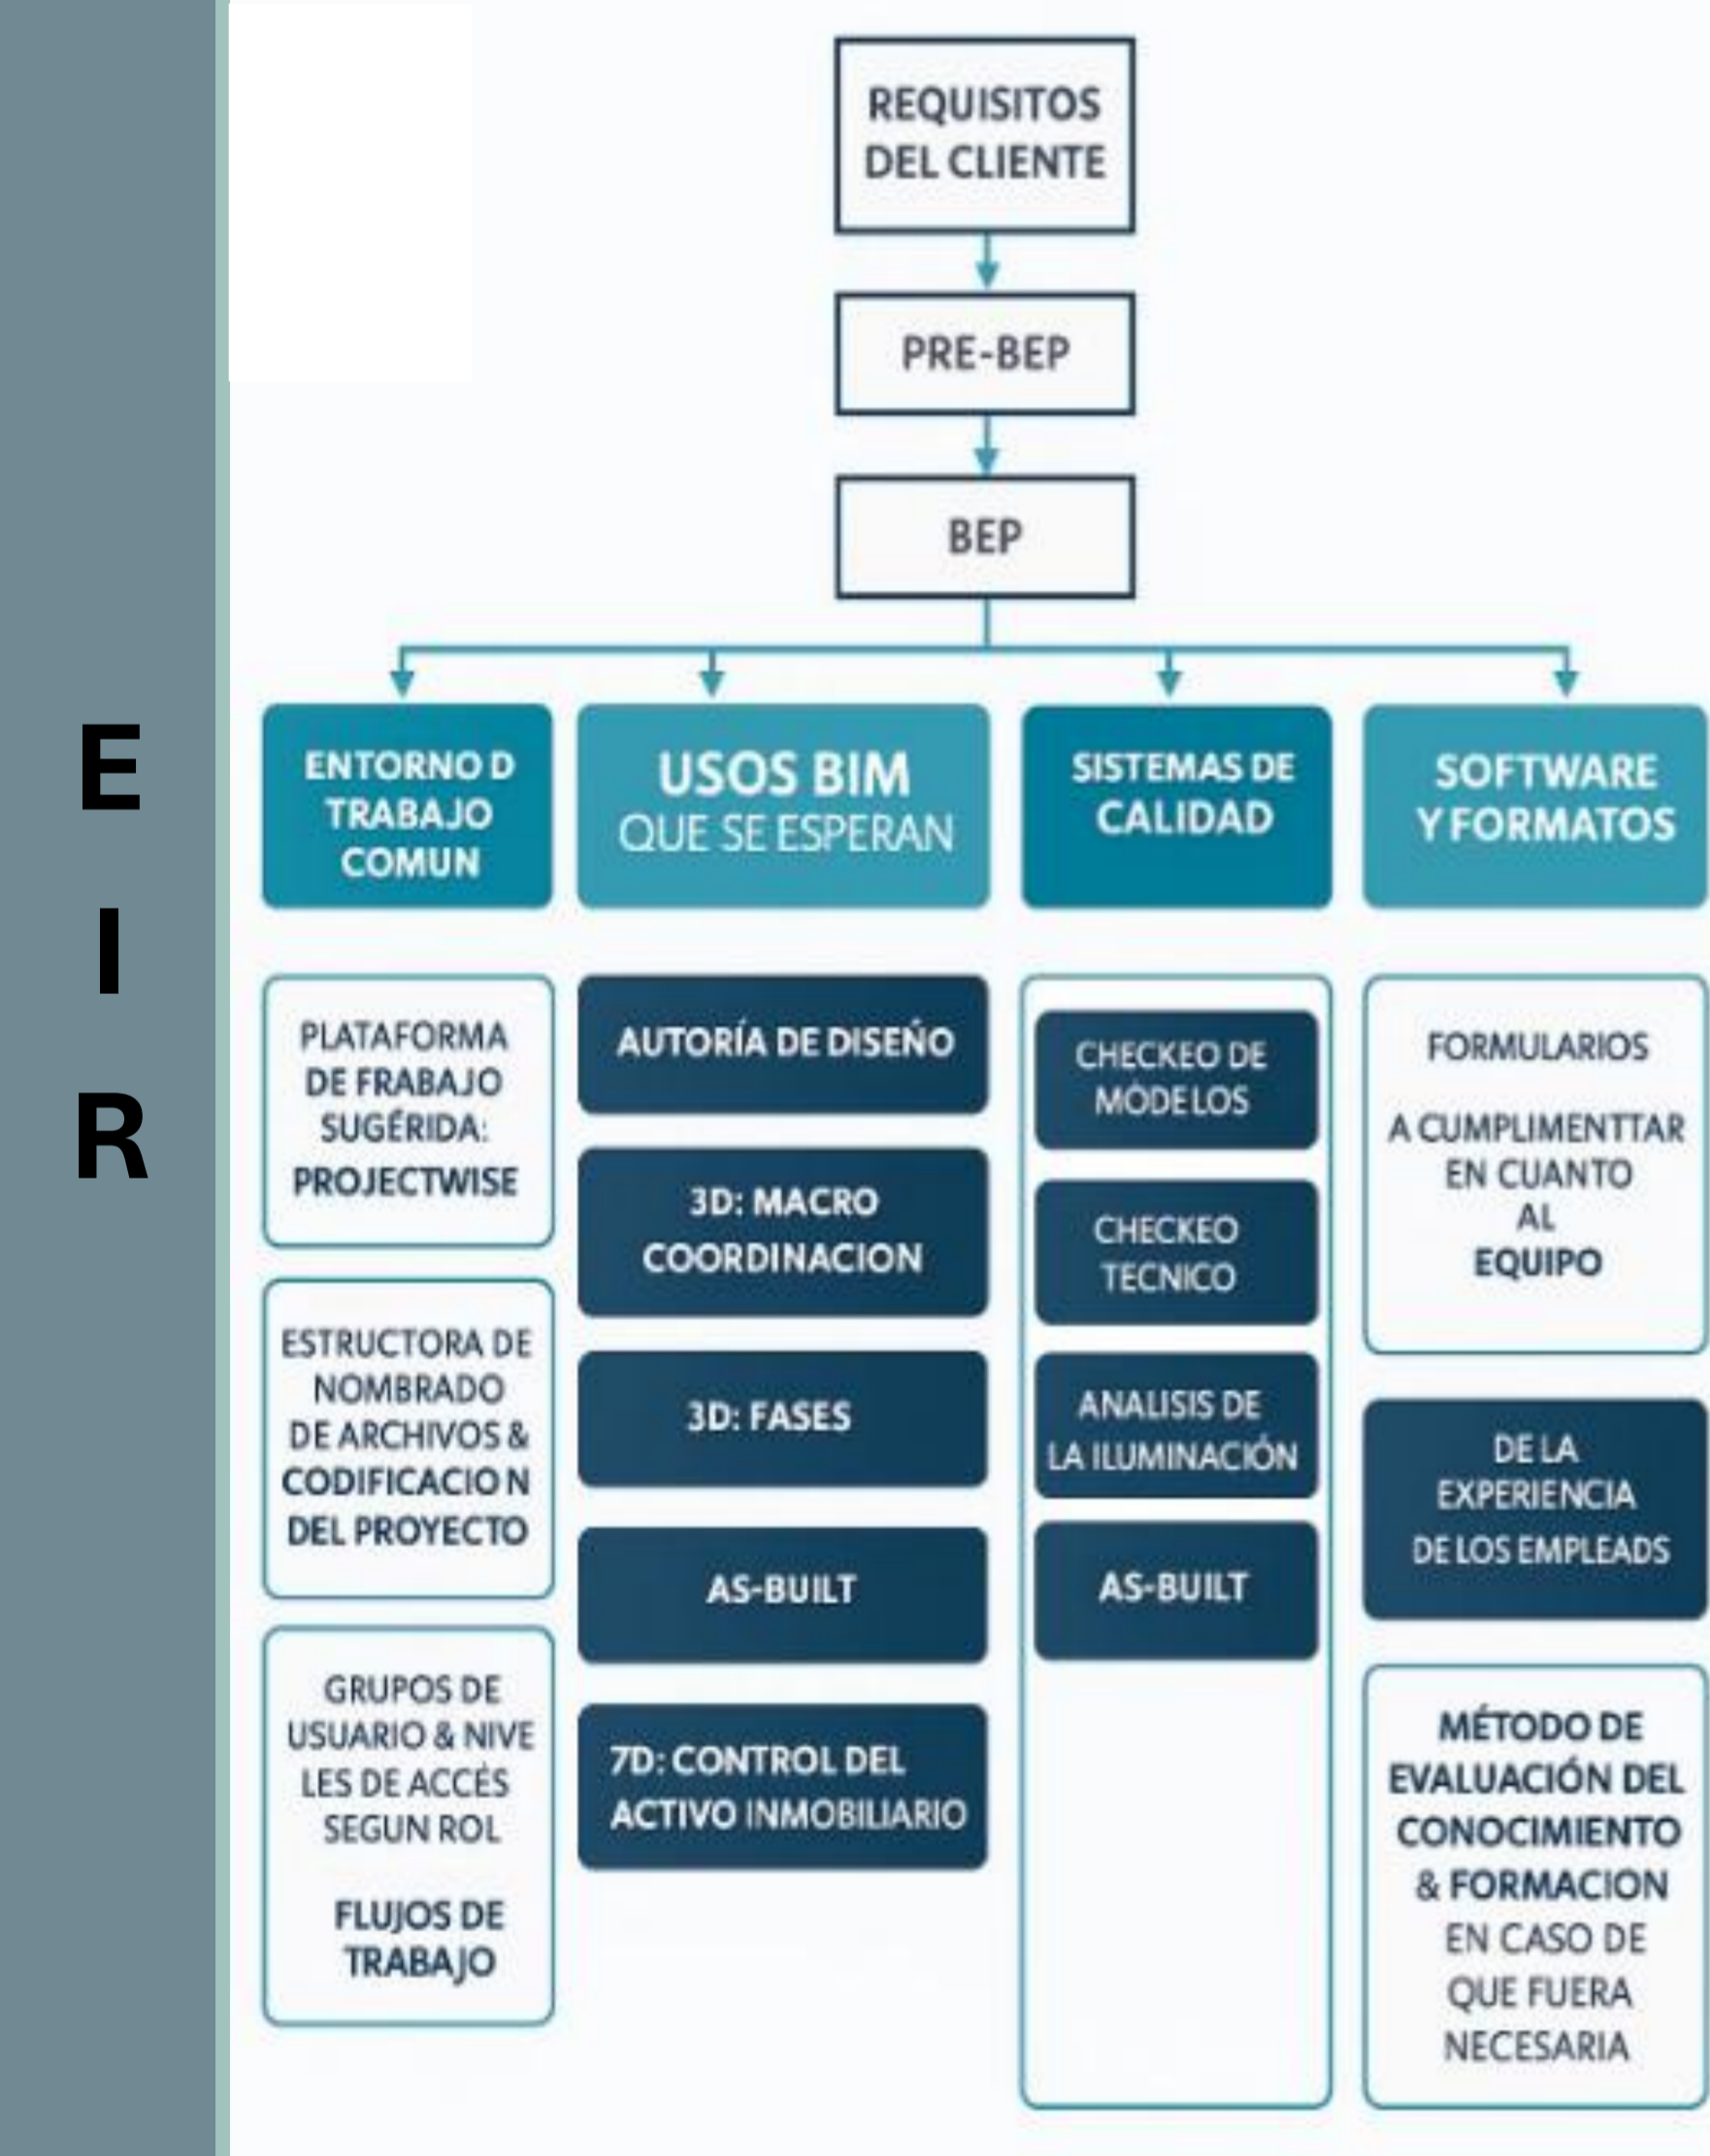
E
I
R

REQUISITOS DEL CLIENTE

PRE-BEP

BEP

ENTORNO D TRABAJO COMUN

USOS BIM QUE SE ESPERAN

SISTEMAS DE CALIDAD

SOFTWARE Y FORMATOS

PLATAFORMA DE FRABAJO SUGÉRIDA: PROJECTWISE

ESTRUCTORA DE NOMBRADO DE ARCHIVOS & CODIFICACIO N DEL PROYECTO

GRUPOS DE USUARIO & NIVE LES DE ACCÉS SEGUN ROL

FLUJOS DE TRABAJO

AUTORÍA DE DISEÑO

3D: MACRO COORDINACION

3D: FASES

AS-BUILT

7D: CONTROL DEL ACTIVO INMOBILIARIO

CHECKEO DE MODELOS

CHECKEO TECNICO

ANALISIS DE LA ILUMINACIÓN

AS-BUILT

FORMULARIOS

A CUMPLIMENTTAR EN CUANTO AL EQUIPO

DE LA EXPERIENCIA DE LOS EMPLEADS

MÉTODO DE EVALUACIÓN DEL CONOCIMIENTO & FORMACION EN CASO DE QUE FUERA NECESARIA